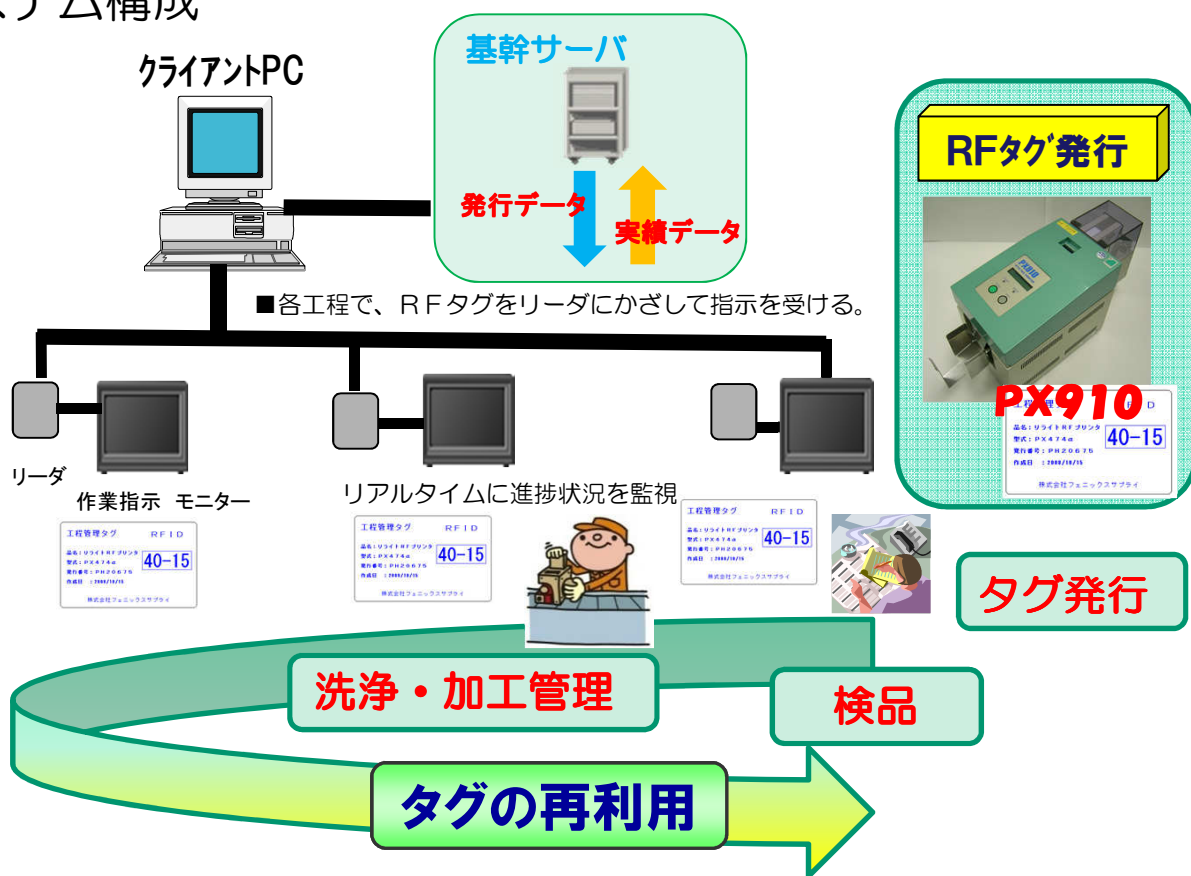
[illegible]ステム構成

クライアントPC

基幹サーバ

発行データ

実績データ

RFタグ発行

PX910

■各工程で、RFタグをリーダにかざして指示を受ける。

リーダ

作業指示　モニター

リアルタイムに進捗状況を監視

工程管理タグ　RFID
品名：リライトRFプリンタ
型式：PX474α
発行番号：PH20675
作成日　：2008/10/15
40-15
株式会社フェニックスサプライ

工程管理タグ　RFID
品名：リライトRFプリンタ
型式：PX474α
発行番号：PH20675
作成日　：2008/10/15
40-15
株式会社フェニックスサプライ

工程管理タグ　RFID
品名：リライトRFプリンタ
型式：PX474α
発行番号：PH20675
作成日　：2008/10/15
40-15
株式会社フェニックスサプライ

工程管理タグ　RFID
品名：リライトRFプリンタ
型式：PX474α
発行番号：PH20675
作成日　：2008/10/15
40-15
株式会社フェニックスサプライ

タグ発行

洗浄・加工管理

検品

タグの再利用